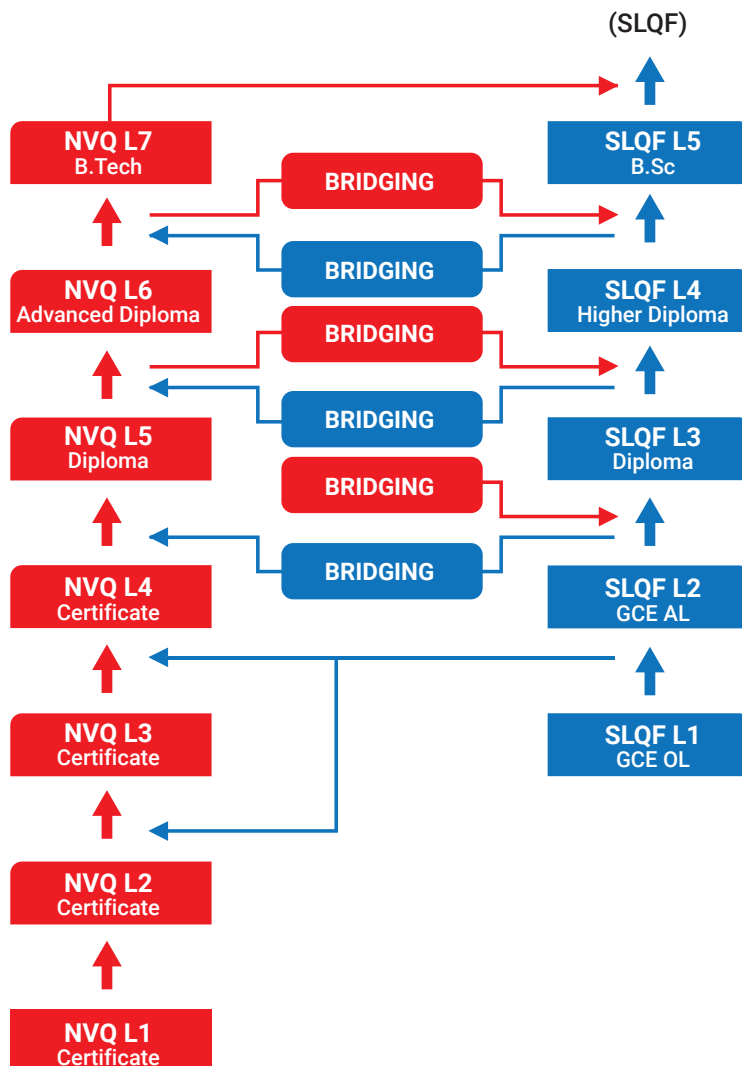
(SLQF)

NVQ L7
B.Tech

SLQF L5
B.Sc

BRIDGING

BRIDGING

NVQ L6
Advanced Diploma

SLQF L4
Higher Diploma

BRIDGING

BRIDGING

NVQ L5
Diploma

SLQF L3
Diploma

BRIDGING

BRIDGING

NVQ L4
Certificate

SLQF L2
GCE AL

NVQ L3
Certificate

SLQF L1
GCE OL

NVQ L2
Certificate

NVQ L1
Certificate